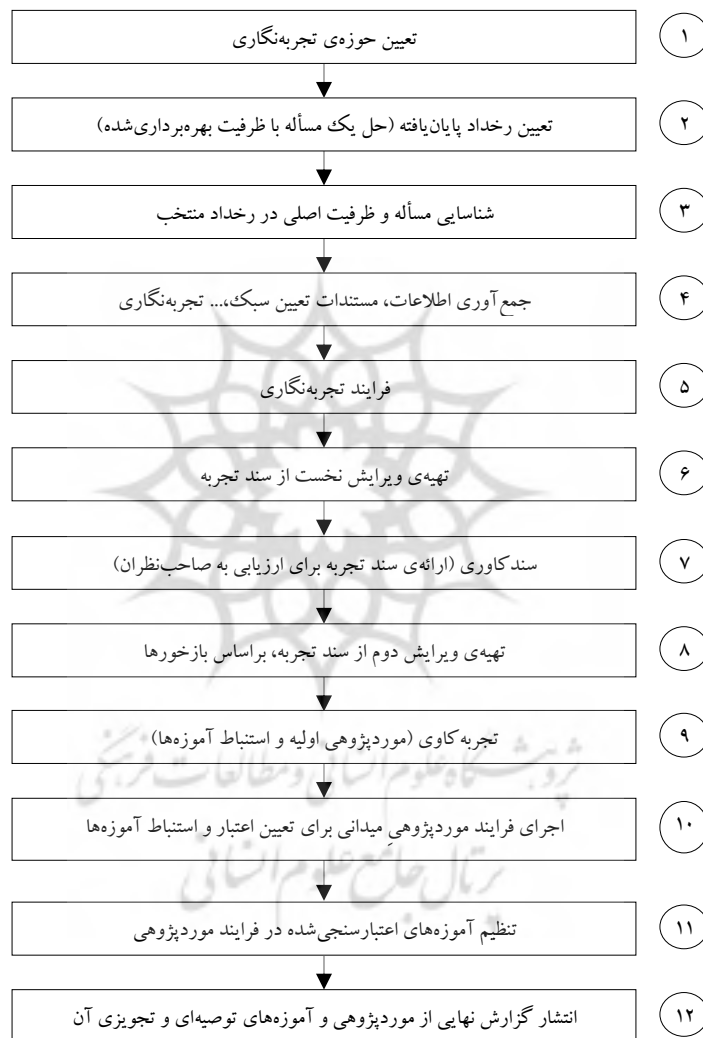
۱
تعیین حوزه‌ی تجربه‌نگاری

۲
تعیین رخداد پایان‌یافته (حل یک مسأله با ظرفیت بهره‌برداری‌شده)

۳
شناسایی مسأله و ظرفیت اصلی در رخداد منتخب

۴
جمع‌آوری اطلاعات، مستندات تعیین سبک،... تجربه‌نگاری

۵
فرایند تجربه‌نگاری

۶
تهیه‌ی ویرایش نخست از سند تجربه

۷
سندکاوری (ارائه‌ی سند تجربه برای ارزیابی به صاحب‌نظران)

۸
تهیه‌ی ویرایش دوم از سند تجربه، براساس بازخورها

۹
تجربه‌کاوی (موردپژوهی اولیه و استنباط آموزه‌ها)

۱۰
اجرای فرایند موردپژوهیِ میدانی برای تعیین اعتبار و استنباط آموزه‌ها

۱۱
تنظیم آموزه‌های اعتبارسنجی‌شده در فرایند موردپژوهی

۱۲
انتشار گزارش نهایی از موردپژوهی و آموزه‌های توصیه‌ای و تجویزی آن

پژوهشگاه علوم انسانی و مطالعات فرهنگی
پرتال جامع علوم انسانی